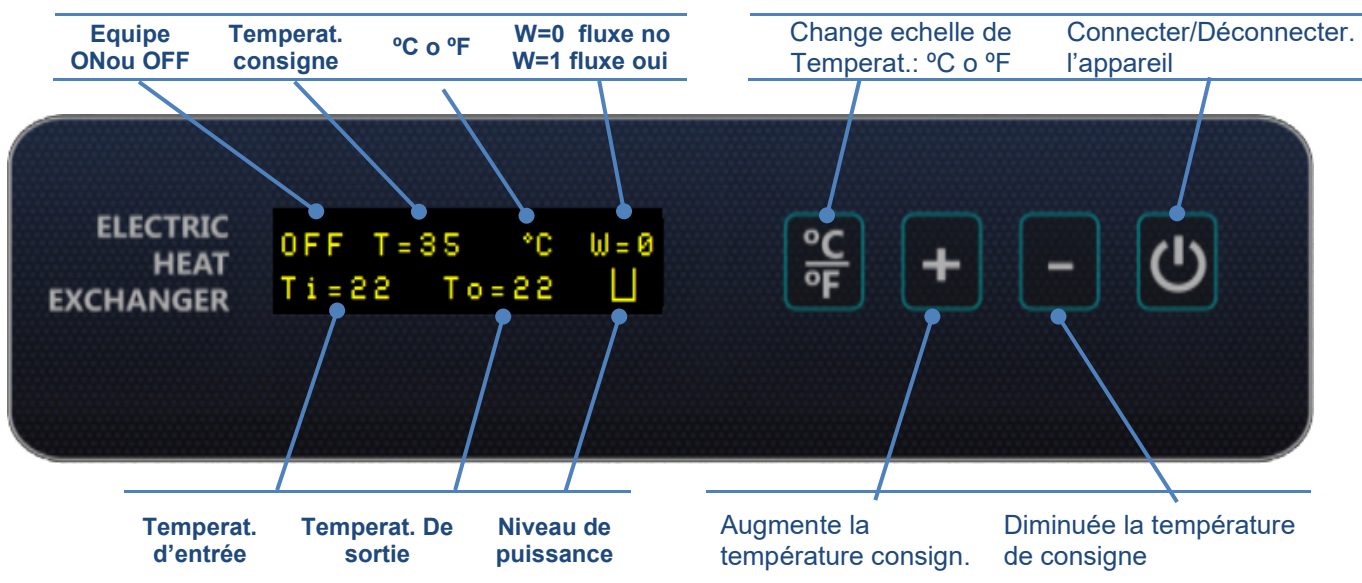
Equipe ONou OFF

Temperat. consigne

ºC o ºF

W=0 fluxe no W=1 fluxe oui

Change echelle de Temperat.: ºC o ºF

Connecter/Déconnecter. l'appareil

ELECTRIC HEAT EXCHANGER

OFF T=35 °C W=0
Ti=22 To=22

$\frac{ºC}{ºF}$

+

-

Temperat. d'entrée

Temperat. De sortie

Niveau de puissance

Augmente la température consign.

Diminuée la température de consigne